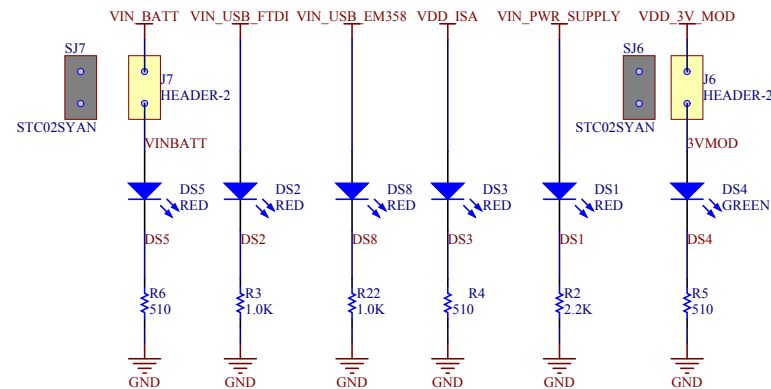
VIN_BATT VIN_USB_FTDI VIN_USB_EM358 VDD_ISA VIN_PWR_SUPPLY VDD_3V_MOD

SJ7
STC02SYAN

J7
HEADER-2

SJ6
STC02SYAN

J6
HEADER-2

VINBATT

3VMOD

DS5 RED
DS5

DS2 RED
DS2

DS8 RED
DS8

DS3 RED
DS3

DS1 RED
DS1

DS4 GREEN
DS4

R6
510

R3
1.0K

R22
1.0K

R4
510

R2
2.2K

R5
510

GND GND GND GND GND GND